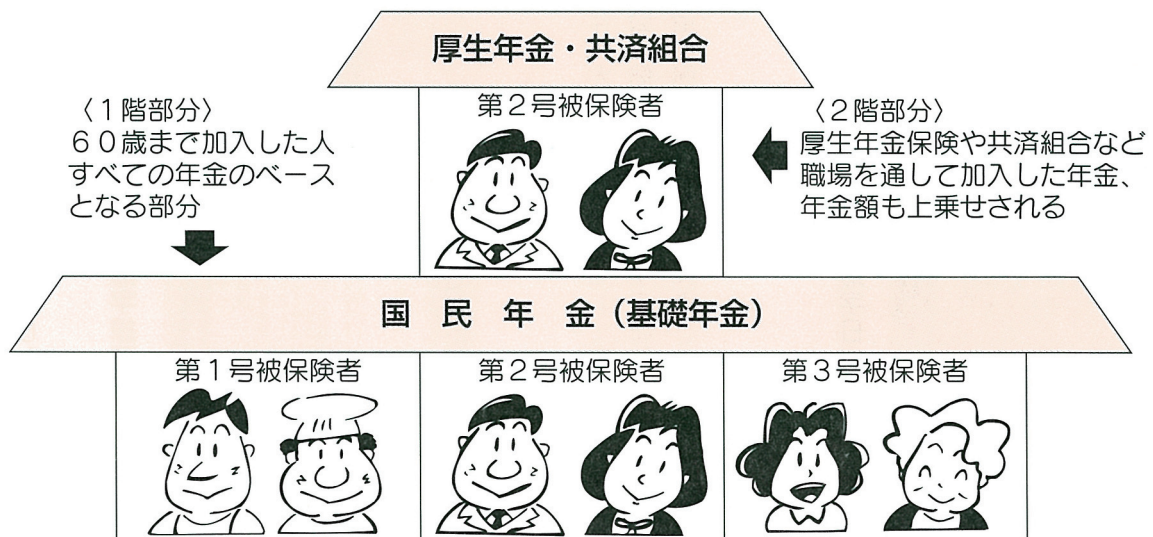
厚生年金・共済組合

〈1階部分〉
60歳まで加入した人すべての年金のベースとなる部分

第2号被保険者

〈2階部分〉
厚生年金保険や共済組合など職場を通して加入した年金、年金額も上乗せされる

国 民 年 金（基礎年金）

第1号被保険者

第2号被保険者

第3号被保険者